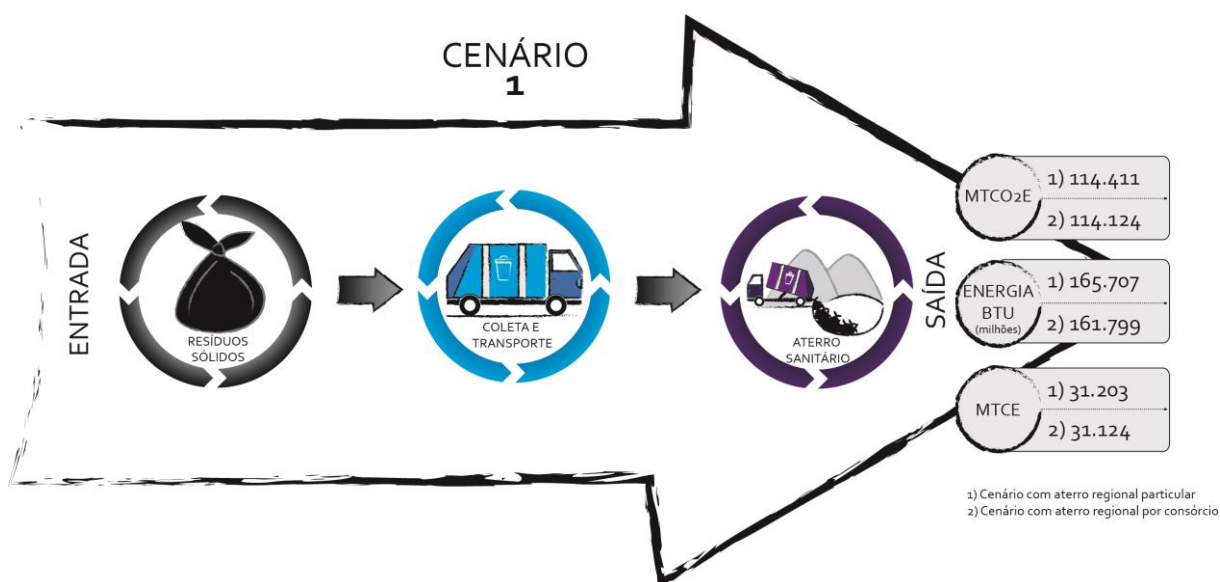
CENÁRIO
1

ENTRADA

RESÍDUOS SÓLIDOS

COLETA E TRANSPORTE

ATERRO SANITÁRIO

SAÍDA

MTCO2E
1) 114.411
2) 114.124

ENERGIA BTU (milhões)
1) 165.707
2) 161.799

MTCE
1) 31.203
2) 31.124

1) Cenário com aterro regional particular
2) Cenário com aterro regional por consórcio